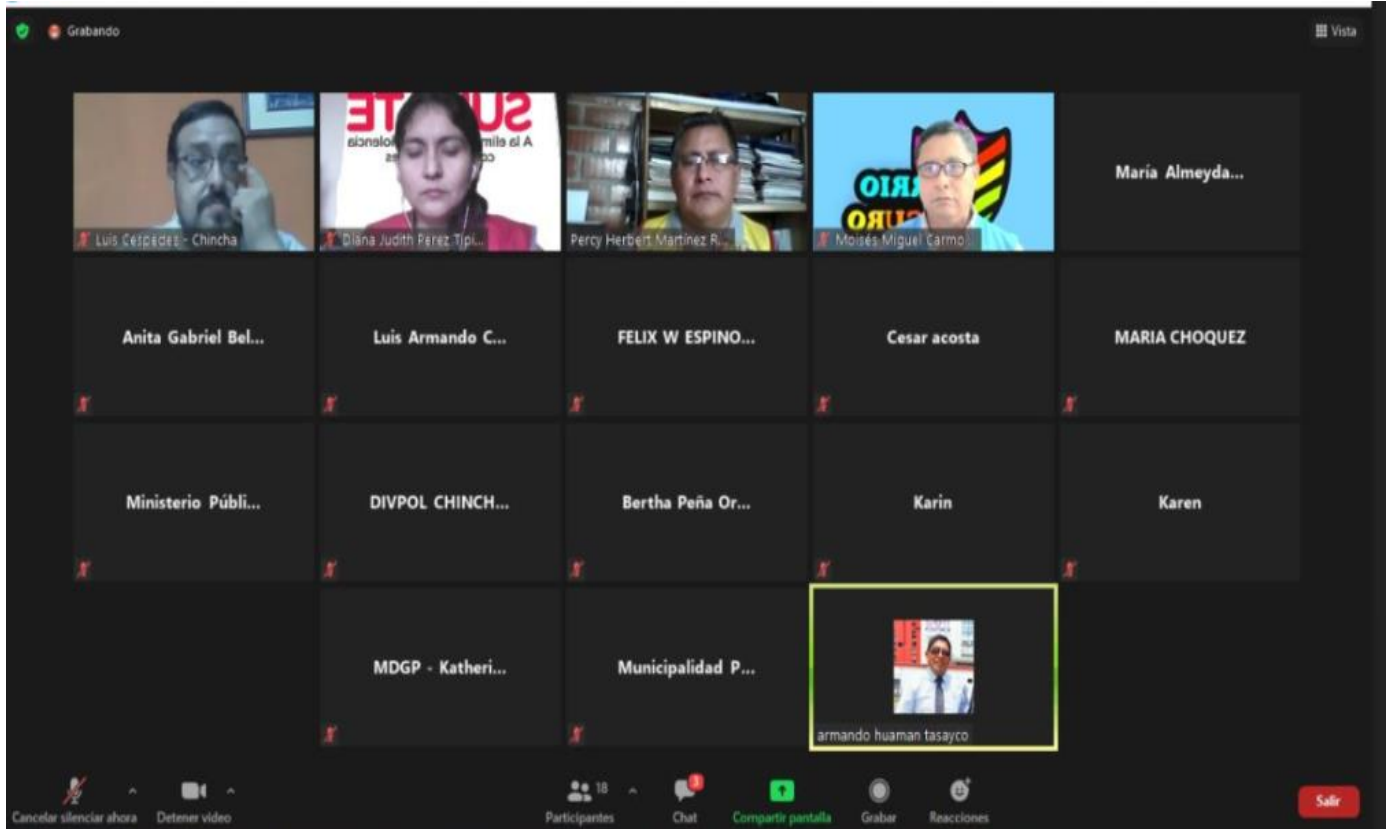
Grabando

Vista

SU TE
A la elim violencia co s

RIO
URO

Luis Cespedes - Chincha

Diana Judith Perez Tipi...

Percy Herbert Martinez R...

Moisés Miguel Carmo...

María Almeyda...

Anita Gabriel Bel...

Luis Armando C...

FELIX W ESPINO...

Cesar acosta

MARIA CHOQUEZ

Ministerio Públi...

DIVPOL CHINCH...

Bertha Peña Or...

Karin

Karen

MDGP - Katheri...

Municipalidad P...

armando huaman tasayco

Cancelar silenciar ahora

Detener video

18
Participantes

3
Chat

Compartir pantalla

Grabar

Reacciones

Salir